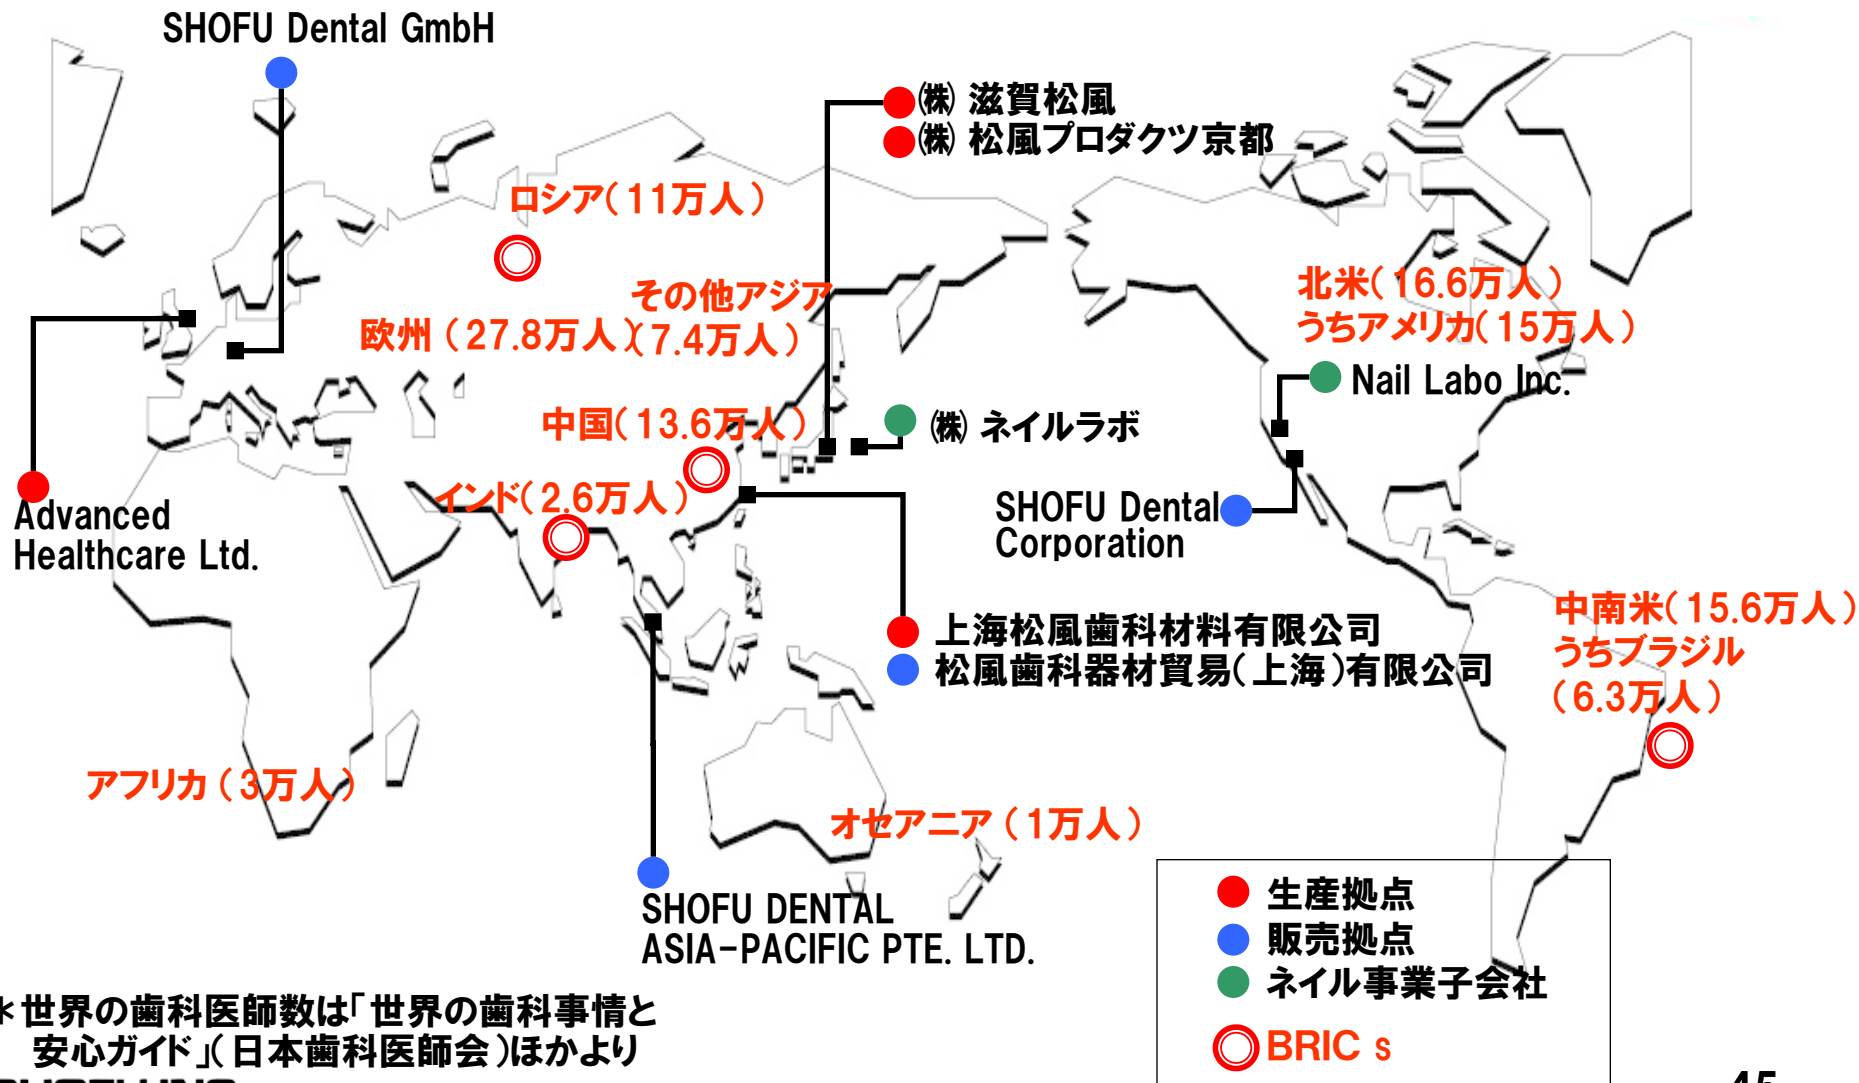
SHOFU Dental GmbH

㈱ 滋賀松風
㈱ 松風プロダクツ京都

ロシア（11万人）

その他アジア（7.4万人）

欧州（27.8万人）

北米（16.6万人）
うちアメリカ（15万人）

Nail Labo Inc.

中国（13.6万人）

㈱ ネイルラボ

インド（2.6万人）

Advanced Healthcare Ltd.

SHOFU Dental Corporation

上海松風歯科材料有限公司
松風歯科器材貿易（上海）有限公司

中南米（15.6万人）
うちブラジル
（6.3万人）

アフリカ（3万人）

オセアニア（1万人）

SHOFU DENTAL
ASIA-PACIFIC PTE. LTD.

生産拠点
販売拠点
ネイル事業子会社
BRIC s

＊世界の歯科医師数は「世界の歯科事情と安心ガイド」（日本歯科医師会）ほかより

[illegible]